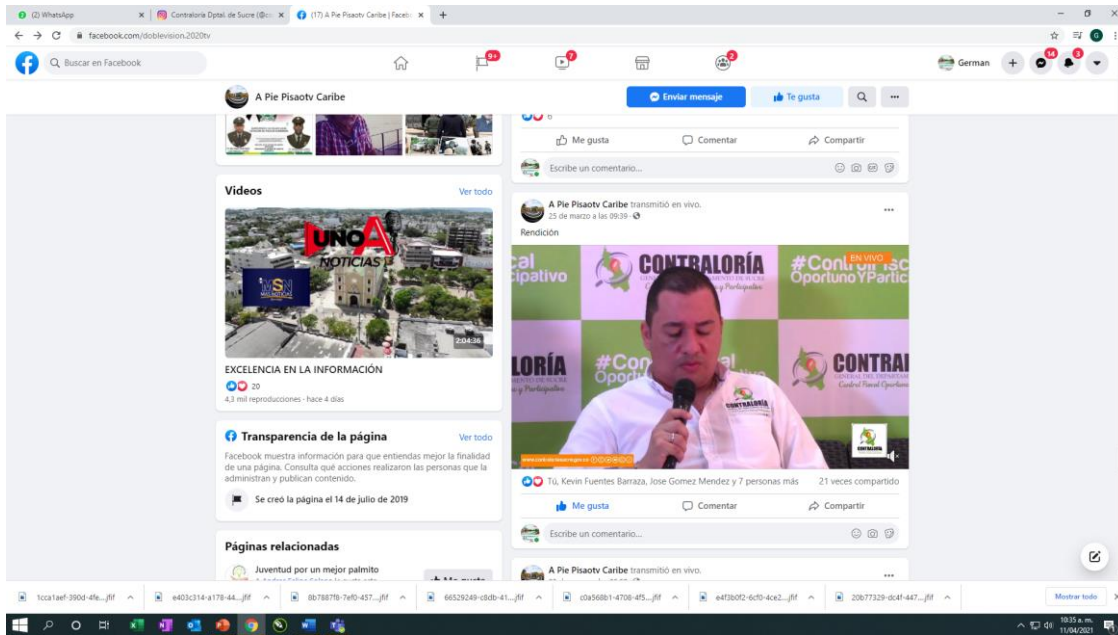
(2) WhatsApp
Contraloría Dptal. de Sucre (@co
(17) A Pie Pisaotv Caribe | Faceb
facebook.com/doblevision.2020tv
Buscar en Facebook
9+
7
2
German
14
3
A Pie Pisaotv Caribe
Enviar mensaje
Te gusta
6
Me gusta
Comentar
Compartir
Escribe un comentario...
Videos
Ver todo
UNO A NOTICIAS
MSN
2:04:36
EXCELENCIA EN LA INFORMACIÓN
20
4,3 mil reproducciones · hace 4 días
A Pie Pisaotv Caribe transmitió en vivo.
25 de marzo a las 09:39 ·
Rendición
CONTRALORÍA
#Control Fiscal Oportuno Y Partic
EN VIVO
LORÍA
CONTRALORÍA
Transparencia de la página
Ver todo
Facebook muestra información para que entiendas mejor la finalidad de una página. Consulta qué acciones realizaron las personas que la administran y publican contenido.
Se creó la página el 14 de julio de 2019
Tú, Kevin Fuentes Barraza, Jose Gomez Mendez y 7 personas más
21 veces compartido
Me gusta
Comentar
Compartir
Escribe un comentario...
Páginas relacionadas
Juventud por un mejor palmito
A Pie Pisaotv Caribe transmitió en vivo.
1cca1aef-390d-4fe....jfif
e403c314-a178-44....jfif
0b7887f8-7ef0-457....jfif
66529249-c8db-41....jfif
c0a568b1-4708-4f5....jfif
e4f3b0f2-6cf0-4ce2....jfif
20b77329-dc4f-447....jfif
Mostrar todo
10:35 a. m.
11/04/2021